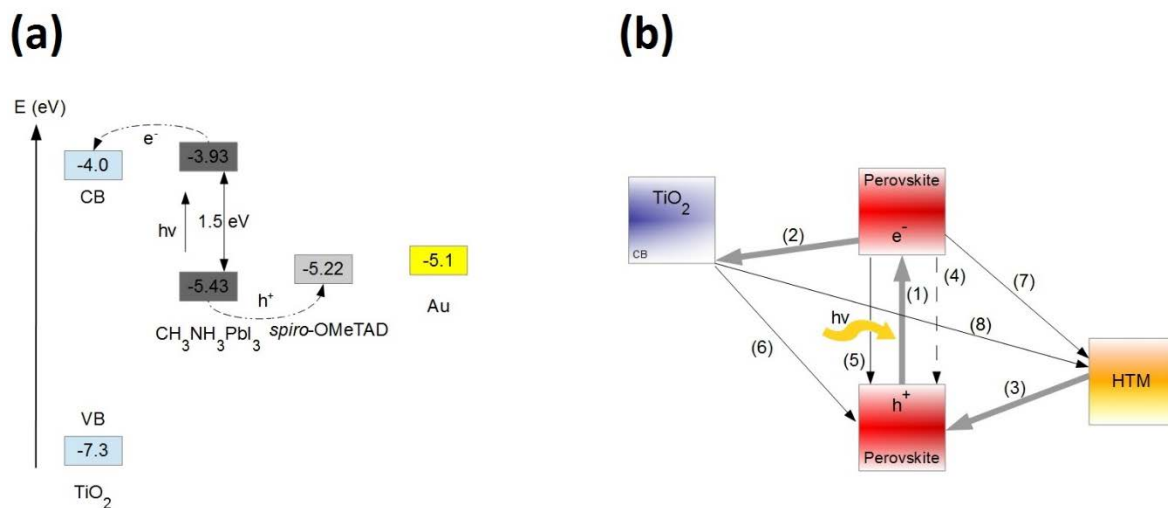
(a)

E (eV)

$e^-$

-4.0

CB

-3.93

hv

1.5 eV

-5.43

$h^+$

-5.22

-5.1

Au

$CH_3NH_3PbI_3$

*spiro*-OMeTAD

VB

-7.3

$TiO_2$

(b)

$TiO_2$

CB

Perovskite

$e^-$

(2)

(4)

(7)

(1)

(8)

hv

(6)

(5)

$h^+$

(3)

HTM

Perovskite